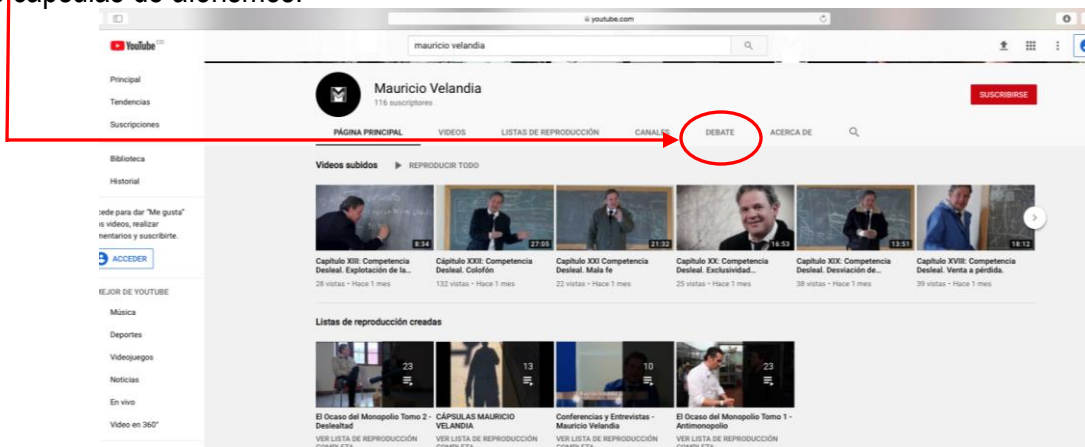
cápsulas de abierno.

youtube.com

YouTube CO

mauricio velandia

Principal
Tendencias
Suscripciones

Biblioteca
Historial

ccede para dar "Me gusta" s videos, realizar mentarios y suscribirte.

ACCEDER

MEJOR DE YOUTUBE
Música
Deportes
Videojuegos
Noticias
En vivo
Video en 360°

Mauricio Velandia
116 suscriptores

SUSCRIBIRSE

PÁGINA PRINCIPAL   VIDEOS   LISTAS DE REPRODUCCIÓN   CANALES   DEBATE   ACERCA DE

Videos subidos   REPRODUCIR TODO

8:34
Capítulo XIII: Competencia Desleal. Explotación de la...
28 vistas • Hace 1 mes

27:05
Capítulo XXII: Competencia Desleal. Colofón
132 vistas • Hace 1 mes

21:32
Capítulo XXI Competencia Desleal. Mala fe
22 vistas • Hace 1 mes

16:53
Capítulo XX: Competencia Desleal. Exclusividad...
25 vistas • Hace 1 mes

13:51
Capítulo XIX: Competencia Desleal. Desviación de...
38 vistas • Hace 1 mes

18:12
Capítulo XVIII: Competencia Desleal. Venta a pérdida.
39 vistas • Hace 1 mes

Listas de reproducción creadas

23
El Ocaso del Monopolio Tomo 2 - Deslealtad
VER LISTA DE REPRODUCCIÓN COMPLETA

13
CÁPSULAS MAURICIO VELANDIA
VER LISTA DE REPRODUCCIÓN COMPLETA

10
Conferencias y Entrevistas - Mauricio Velandia
VER LISTA DE REPRODUCCIÓN COMPLETA

23
El Ocaso del Monopolio Tomo 1 - Antimonopolio
VER LISTA DE REPRODUCCIÓN COMPLETA